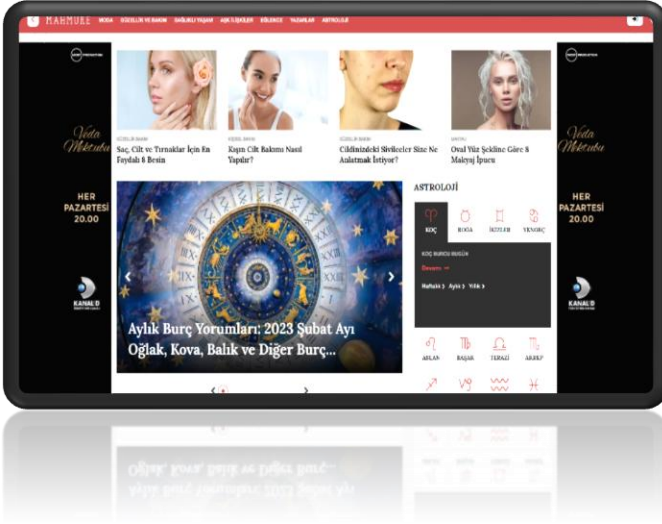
MAHMURE MODA GÜZELLİK VE BAKIM SAĞLIKLI YAŞAM AŞK İLİŞKİLER EĞLENCE YAZARLAR ASTROLOJİ

GÜZELLİK BAKIM
Saç, Cilt ve Tırnaklar İçin En Faydalı 8 Besin

GÜZELLİK BAKIM
Kışın Cilt Bakımı Nasıl Yapılır?

GÜZELLİK BAKIM
Cildinizdeki Sivilceler Size Ne Anlatmak İstiyor?

MAKYAJ
Oval Yüz Şekline Göre 8 Makyaj İpucu

Veda Mektubu
HER PAZARTESİ 20.00
KANAL D

Veda Mektubu
HER PAZARTESİ 20.00
KANAL D

Aylık Burç Yorumları: 2023 Şubat Ayı Oğlak, Kova, Balık ve Diğer Burç...

ASTROLOJİ
KOÇ BOĞA İKİZLER YENGEÇ
KOÇ BURCU BUGÜN
Devamı →
Haftalık › Aylık › Yıllık ›
ASLAN BAŞAK TERAZİ AKREP